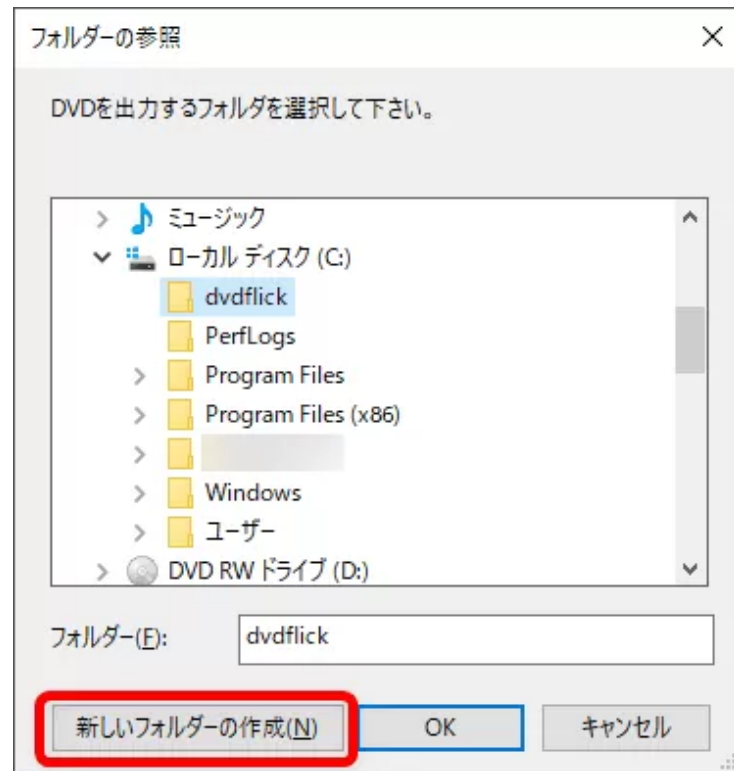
フォルダーの参照

DVDを出力するフォルダを選択して下さい。

ミュージック
ローカル ディスク (C:)
dvdflick
PerfLogs
Program Files
Program Files (x86)
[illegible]
Windows
ユーザー
DVD RW ドライブ (D:)

フォルダー(F):
dvdflick

新しいフォルダーの作成(N)
OK
キャンセル